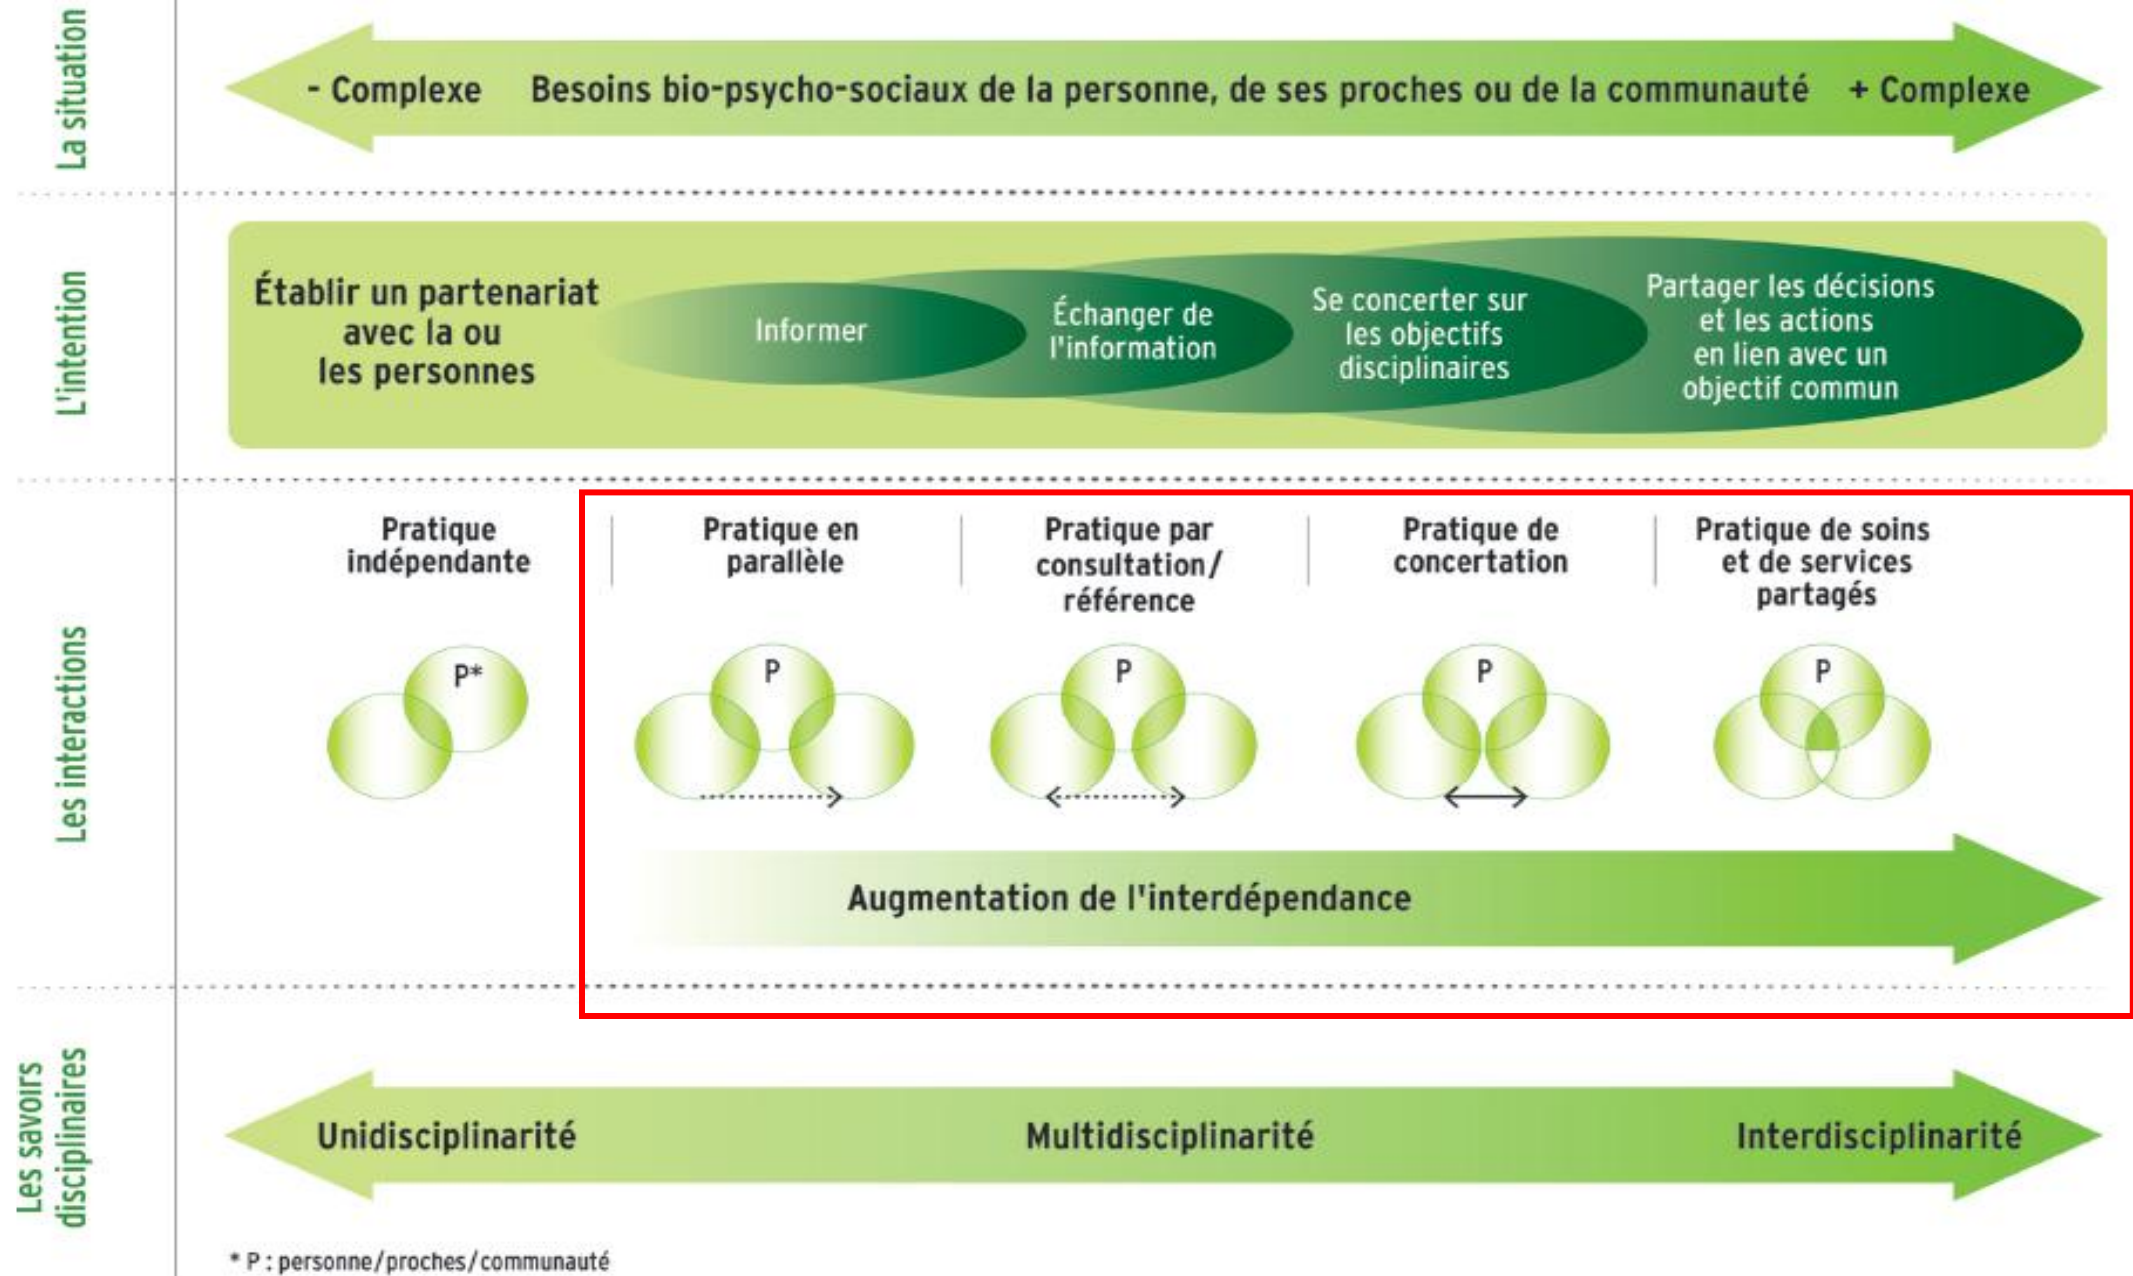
La situation

- Complexe Besoins bio-psycho-sociaux de la personne, de ses proches ou de la communauté + Complexe

L'intention

Établir un partenariat avec la ou les personnes

Informer

Échanger de l'information

Se concerter sur les objectifs disciplinaires

Partager les décisions et les actions en lien avec un objectif commun

Les interactions

Pratique indépendante

Pratique en parallèle

Pratique par consultation/ référence

Pratique de concertation

Pratique de soins et de services partagés

P*

P

P

P

P

Augmentation de l'interdépendance

Les savoirs disciplinaires

Unidisciplinarité

Multidisciplinarité

Interdisciplinarité

* P : personne/proches/communauté